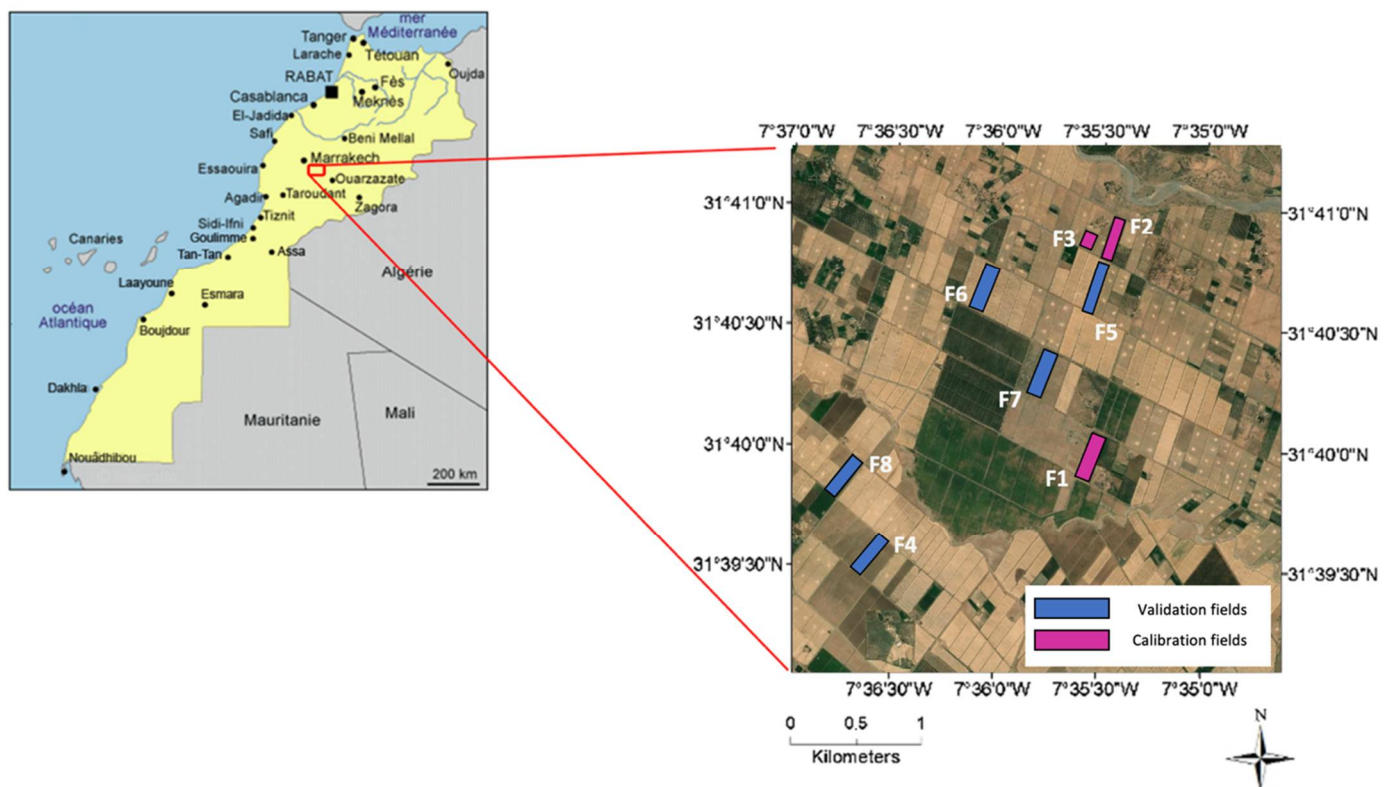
mer Méditerranée
Tanger
Tétouan
Larache
RABAT
Fès
Oujda
Casablanca
Meknès
El-Jadida
Safi
Beni Mellal
Essaouira
Marrakech
Ouarzazate
Agadir
Taroudant
Zagora
Sidi-Ifni
Tiznit
Canaries
Goulimme
Tan-Tan
Assa
Algérie
Laayoune
Esmara
océan Atlantique
Boujdour
Dakhla
Mauritanie
Mali
Nouâdhibou
200 km

7°37'0"W 7°36'30"W 7°36'0"W 7°35'30"W 7°35'0"W
31°41'0"N
31°40'30"N
31°40'0"N
31°39'30"N
F3
F2
F6
F5
F7
F8
F1
F4
Validation fields
Calibration fields
7°36'30"W 7°36'0"W 7°35'30"W 7°35'0"W
0 0.5 1
Kilometers
N